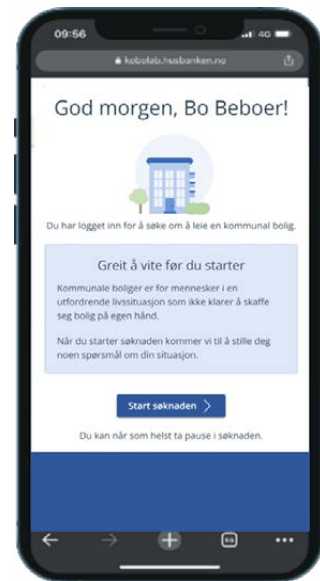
09:56

4G

kobolab.husbanken.no

God morgen, Bo Beboer!

Du har logget inn for å søke om å leie en kommunal bolig.

Greit å vite før du starter

Kommunale boliger er for mennesker i en utfordrende livssituasjon som ikke klarer å skaffe seg bolig på egen hånd.

Når du starter søknaden kommer vi til å stille deg noen spørsmål om din situasjon.

Start søknaden

Du kan når som helst ta pause i søknaden.